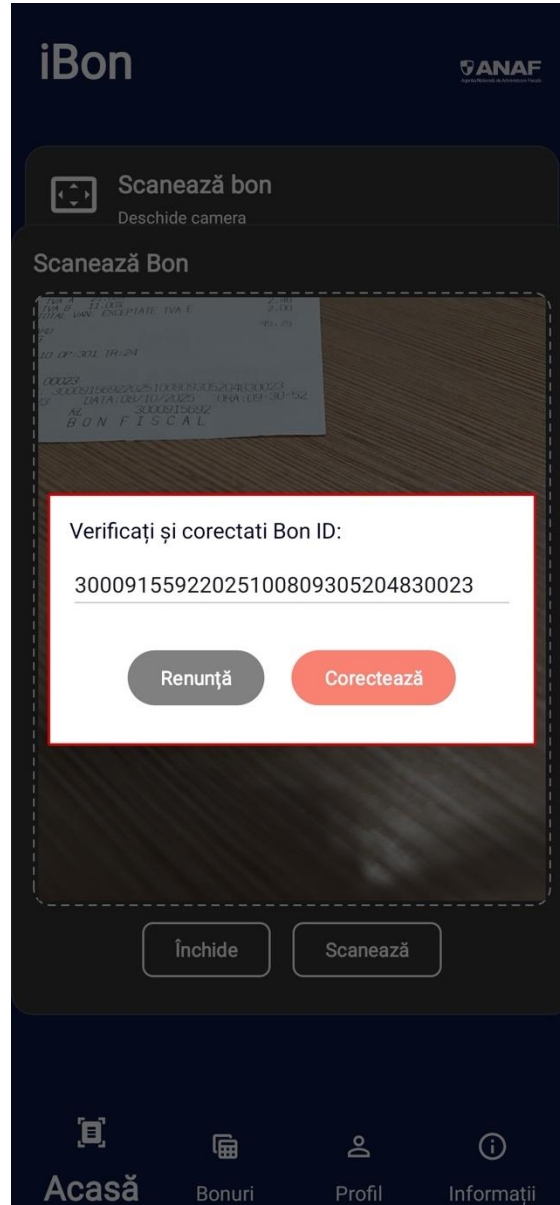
iBon

ANAF

Scanează bon
Deschide camera

Scanează Bon

TVA A 11.00%
TVA B 21.00%
SCUTIT VAN. EXCEPTAT TVA E
BF 301 TR:24
00023
300091559220251008093052048300023
DATA:08/10/2025 ORA:09:30:52
3000915592
BON FISCAL

Verificați și corectati Bon ID:

300091559220251008093052048300023

Renunță

Corectează

Închide

Scanează

Acasă

Bonuri

Profil

Informații